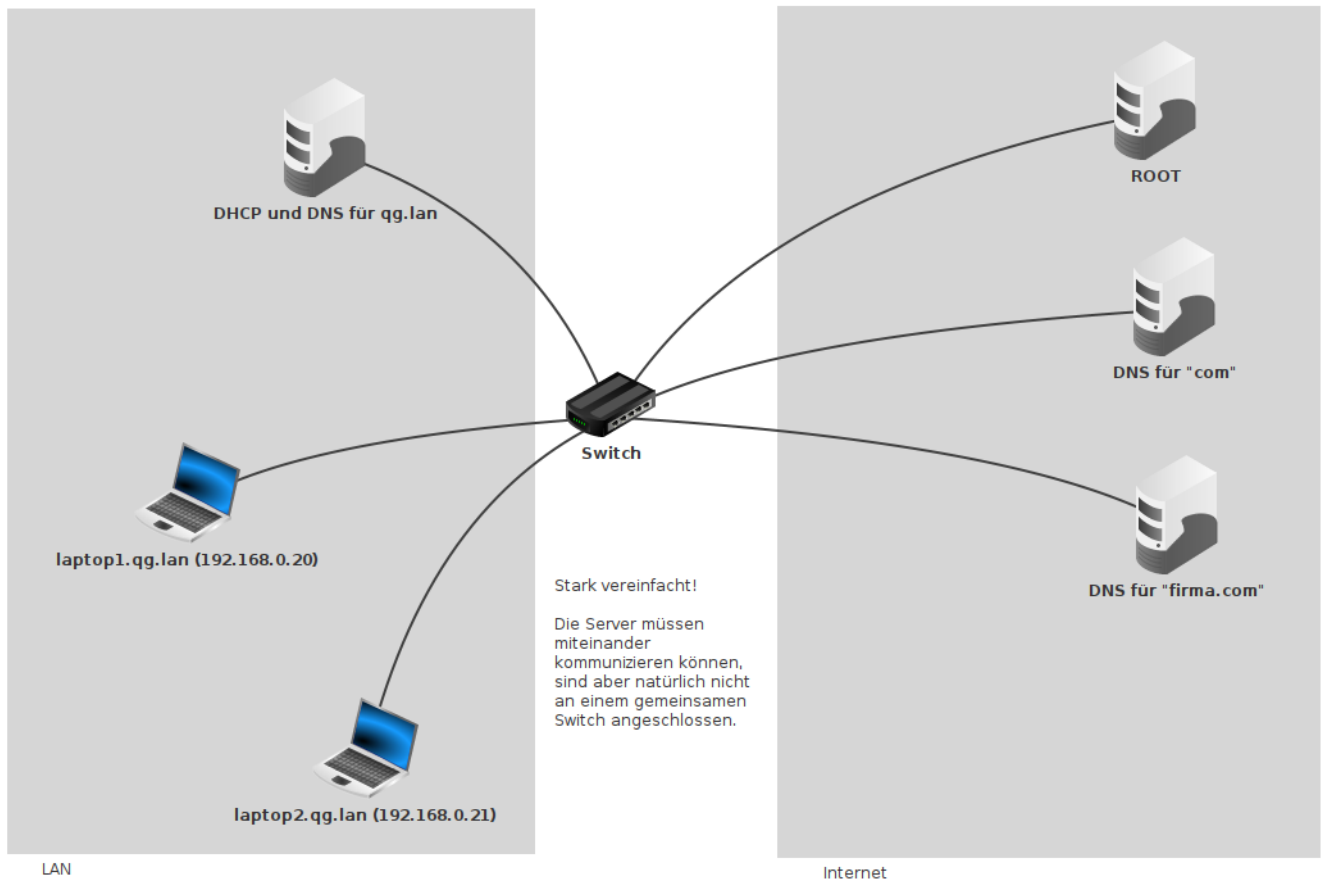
DHCP und DNS für qg.lan

ROOT

DNS für "com"

Switch

laptop1.qg.lan (192.168.0.20)

DNS für "firma.com"

Stark vereinfacht!

Die Server müssen miteinander kommunizieren können, sind aber natürlich nicht an einem gemeinsamen Switch angeschlossen.

laptop2.qg.lan (192.168.0.21)

LAN

Internet